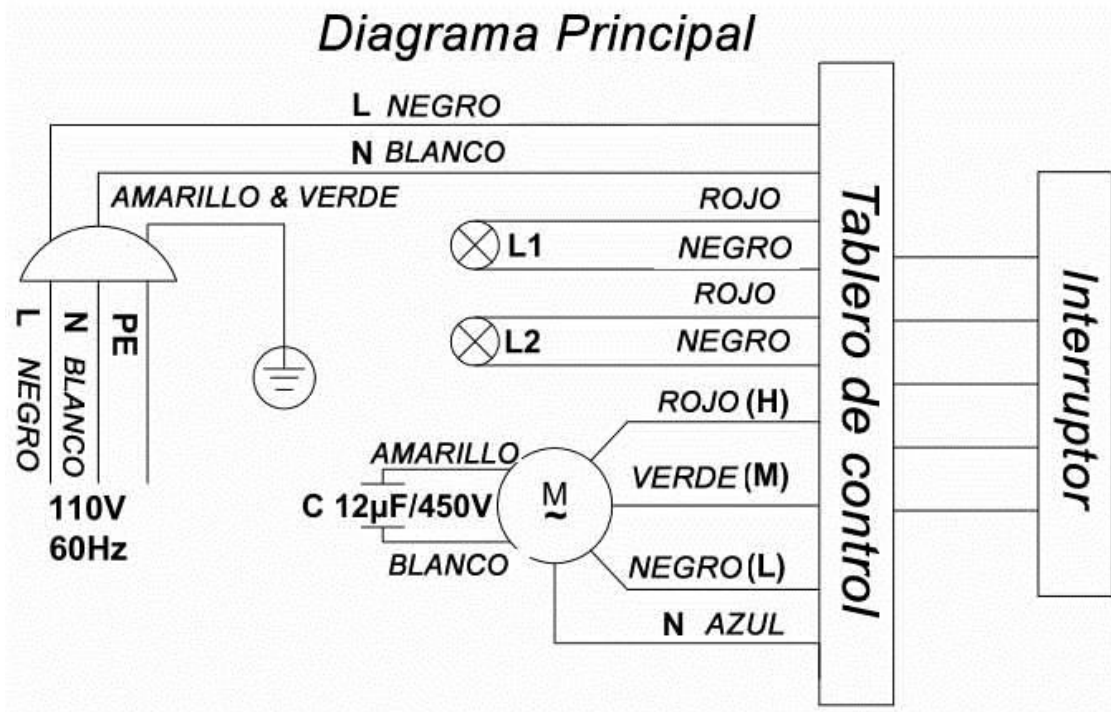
Diagrama Principal

L NEGRO

N BLANCO

AMARILLO & VERDE

ROJO

L1

NEGRO

ROJO

L2

NEGRO

ROJO (H)

AMARILLO

VERDE (M)

C 12μF/450V

M

~

BLANCO

NEGRO (L)

N AZUL

L NEGRO

N BLANCO

PE

110V
60Hz

Tablero de control

Interruptor